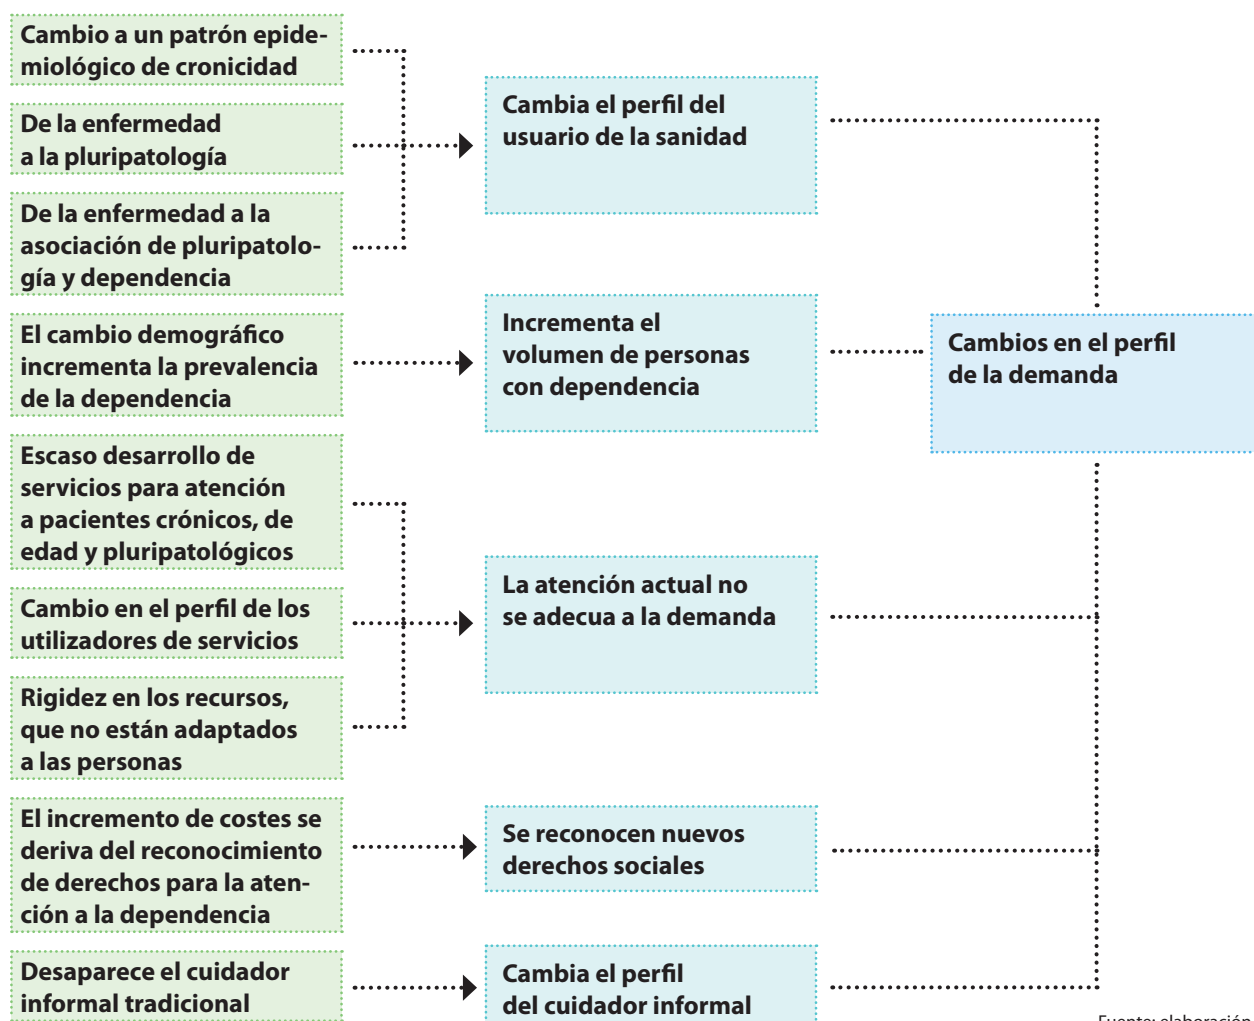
Cambio a un patrón epidemiológico de cronicidad

De la enfermedad a la pluripatología

De la enfermedad a la asociación de pluripatología y dependencia

Cambia el perfil del usuario de la sanidad

El cambio demográfico incrementa la prevalencia de la dependencia

Incrementa el volumen de personas con dependencia

Cambios en el perfil de la demanda

Escaso desarrollo de servicios para atención a pacientes crónicos, de edad y pluripatológicos

Cambio en el perfil de los utilizadores de servicios

Rigidez en los recursos, que no están adaptados a las personas

La atención actual no se adecua a la demanda

El incremento de costes se deriva del reconocimiento de derechos para la atención a la dependencia

Se reconocen nuevos derechos sociales

Desaparece el cuidador informal tradicional

Cambia el perfil del cuidador informal

Fuente: elaboración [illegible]